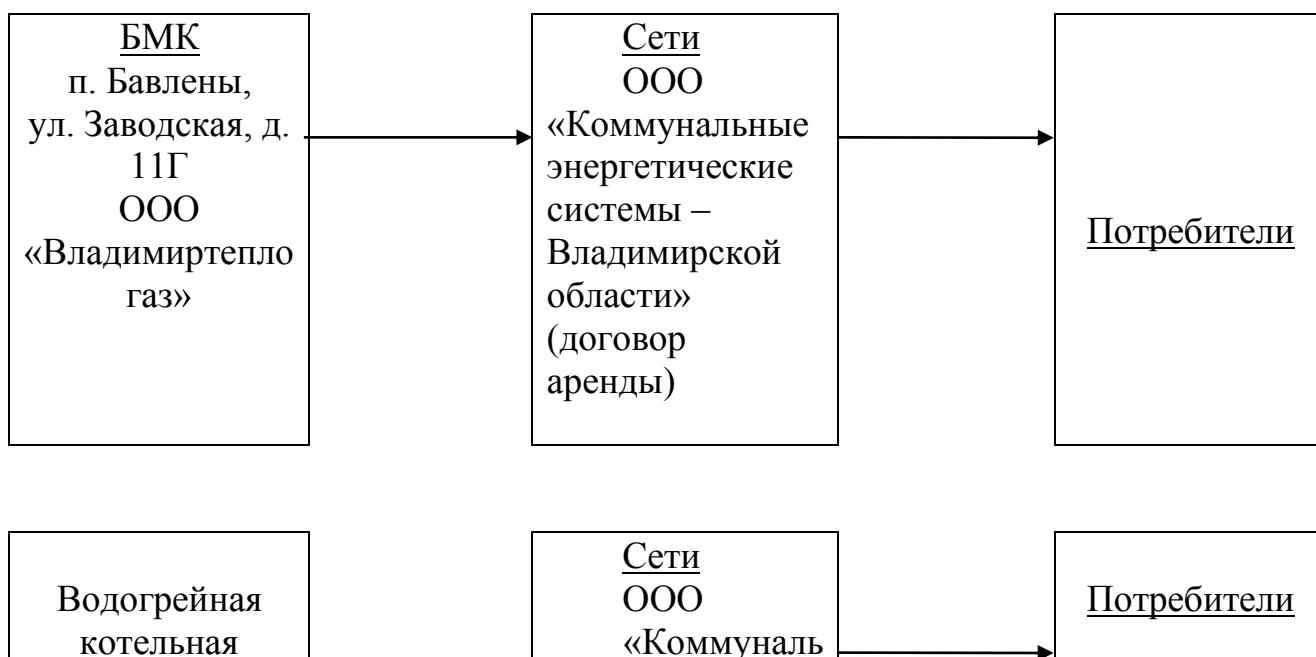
БМК
п. Бавлены, ул. Заводская, д. 11Г
ООО «Владимиртеплогаз»

Сети
ООО «Коммунальные энергетические системы – Владимирской области» (договор аренды)

Потребители

Водогрейная котельная

Сети
ООО «Коммуналь

Потребители